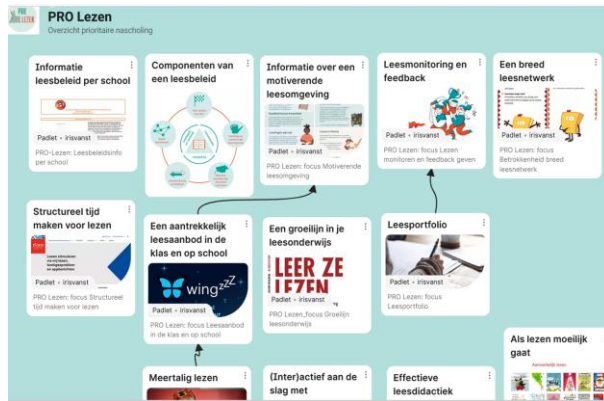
PRO Lezen
Overzicht prioritaire nascholing

Informatie leesbeleid per school
Padlet • irisvanst
PRO Lezen: Leesbeleidsinfo per school

Componenten van een leesbeleid

Informatie over een motiverende leesomgeving
Padlet • irisvanst
PRO Lezen: focus Motiverende leesomgeving

Leesmonitoring en feedback
Padlet • irisvanst
PRO Lezen: focus Lezen monitoren en feedback geven

Een breed leesnetwerk
Padlet • irisvanst
PRO Lezen: focus Betrokkenheid breed leesnetwerk

Structureel tijd maken voor lezen
Padlet • irisvanst
PRO Lezen: focus Structureel tijd maken voor lezen

Een aantrekkelijk leesaanbod in de klas en op school
wing
Padlet • irisvanst
PRO Lezen: focus Leesaanbod in de klas en op school

Een groeilijn in je leesonderwijs
LEER ZE LEZEN
Padlet • irisvanst
PRO Lezen_focus Groeilijn leesonderwijs

Leesportfolio
Padlet • irisvanst
PRO Lezen: focus Leesportfolio

Als lezen moeilijk gaat

Meertalig lezen

(Inter)actief aan de slag met

Effectieve leesdidactiek